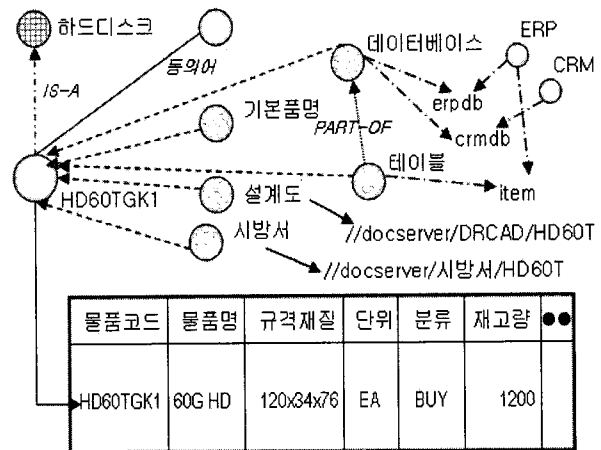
하드디스크
동의어
IS-A
데이터베이스
ERP
CRM
erpdb
crmdb
기본품명
PART-OF
테이블
item
HD60TGK1
설계도
//docserver/DRCAD/HD60T
시방서
//docserver/시방서/HD60T

| 물품코드 | 물품명 | 규격재질 | 단위 | 분류 | 재고량 | ●● |
|---|---|---|---|---|---|---|
| HD60TGK1 | 60G HD | 120x34x76 | EA | BUY | 1200 | |